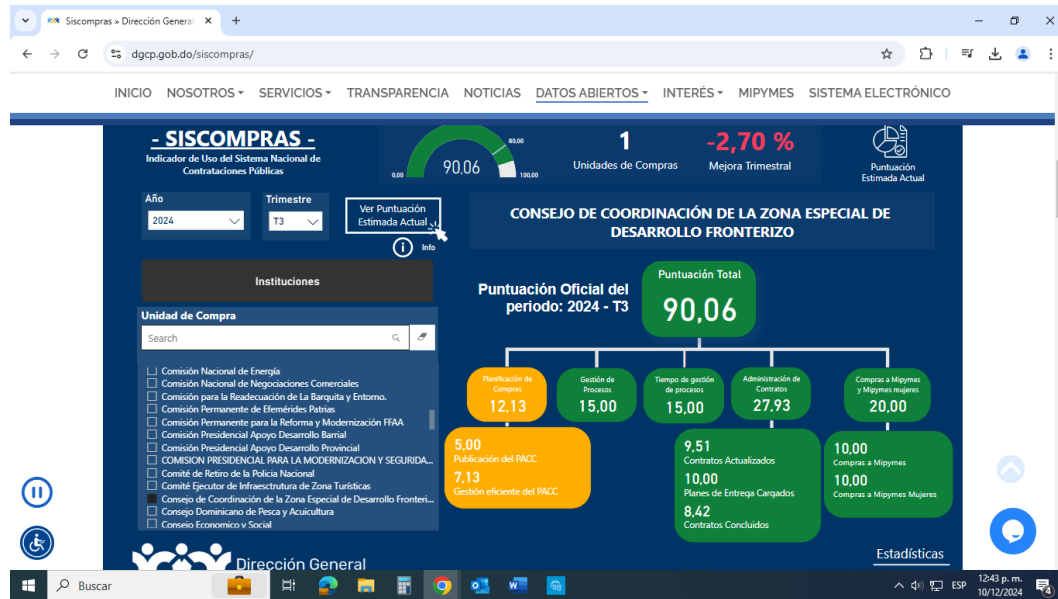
Siscompras » Dirección General

dgcp.gob.do/siscompras/

INICIO NOSOTROS SERVICIOS TRANSPARENCIA NOTICIAS DATOS ABIERTOS INTERÉS MIPYMES SISTEMA ELECTRÓNICO

- SISCOMPRAS -

Indicador de Uso del Sistema Nacional de Contrataciones Públicas

0,00 80,00 90,06 100,00

1
Unidades de Compras

-2,70 %
Mejora Trimestral

Puntuación Estimada Actual

Año
2024

Trimestre
T3

Ver Puntuación Estimada Actual

Info

CONSEJO DE COORDINACIÓN DE LA ZONA ESPECIAL DE DESARROLLO FRONTERIZO

Instituciones

Unidad de Compra

Search

Comisión Nacional de Energía
Comisión Nacional de Negociaciones Comerciales
Comisión para la Readecuación de La Barquita y Entorno.
Comisión Permanente de Efemérides Patrias
Comisión Permanente para la Reforma y Modernización FFAA
Comisión Presidencial Apoyo Desarrollo Barrial
Comisión Presidencial Apoyo Desarrollo Provincial
COMISION PRESIDENCIAL PARA LA MODERNIZACION Y SEGURIDA...
Comité de Retiro de la Policia Nacional
Comité Ejecutor de Infraestructura de Zonas Turísticas
Consejo de Coordinación de la Zona Especial de Desarrollo Fronteri...
Consejo Dominicano de Pesca y Acuicultura
Consejo Economico y Social

Puntuación Oficial del periodo: 2024 - T3

Puntuación Total
90,06

Planificación de Compras
12,13

Gestión de Procesos
15,00

Tiempo de gestión de procesos
15,00

Administración de Contratos
27,93

Compras a Mipymes y Mipymes mujeres
20,00

5,00
Publicación del PACC
7,13
Gestión eficiente del PACC

9,51
Contratos Actualizados
10,00
Planes de Entrega Cargados
8,42
Contratos Concluidos

10,00
Compras a Mipymes
10,00
Compras a Mipymes Mujeres

Dirección General

Estadísticas

Buscar

ESP 12:43 p. m. 10/12/2024 4